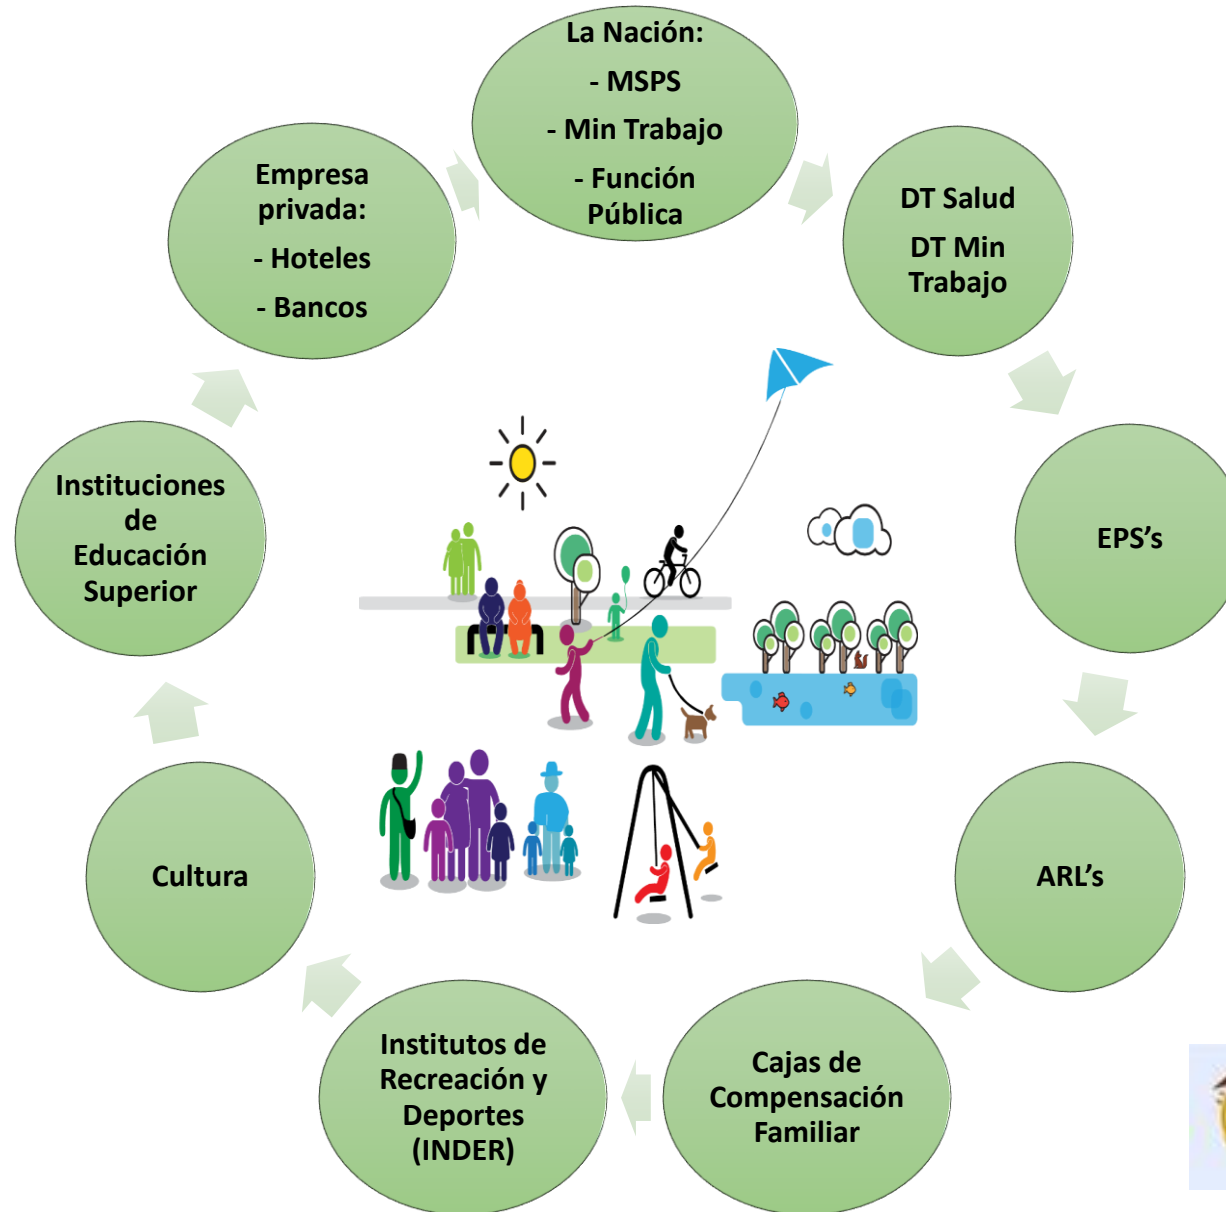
La Nación:
- MSPS
- Min Trabajo
- Función Pública

DT Salud
DT Min Trabajo

EPS's

ARL's

Cajas de Compensación Familiar

Institutos de Recreación y Deportes (INDER)

Cultura

Instituciones de Educación Superior

Empresa privada:
- Hoteles
- Bancos